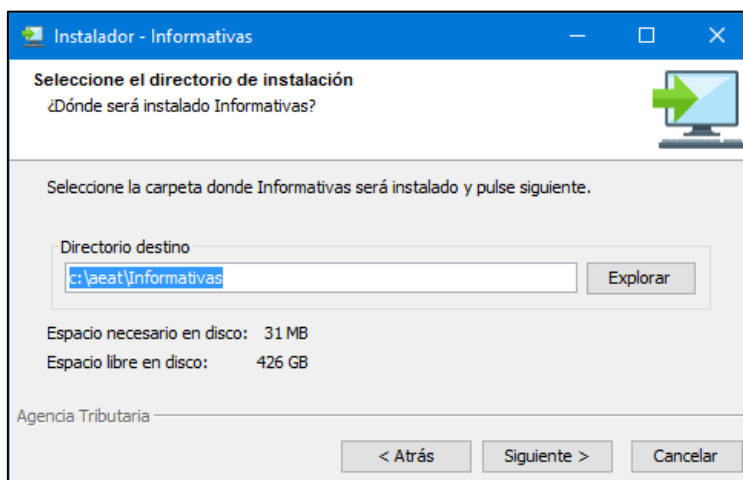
Instalador - Informativas

Seleccione el directorio de instalación
¿Dónde será instalado Informativas?

Seleccione la carpeta donde Informativas será instalado y pulse siguiente.

Directorio destino
c:\aeat\Informativas
Explorar

Espacio necesario en disco: 31 MB
Espacio libre en disco: 426 GB

Agencia Tributaria

< Atrás
Siguiente >
Cancelar